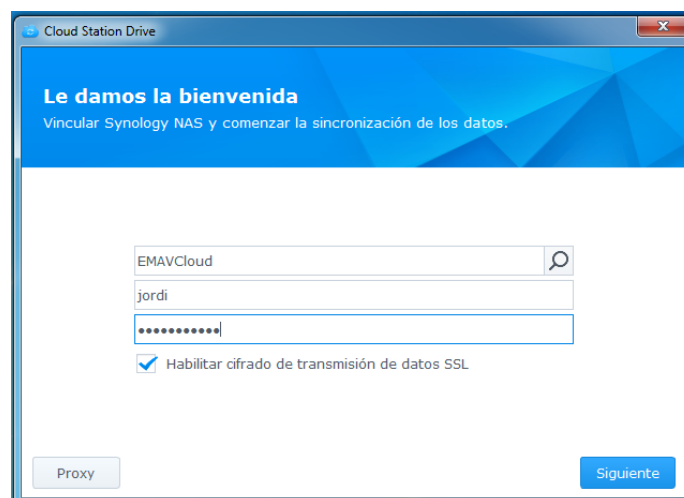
Cloud Station Drive

Le damos la bienvenida

Vincular Synology NAS y comenzar la sincronización de los datos.

EMAVCloud

jordi

●●●●●●●●●●●

Habilitar cifrado de transmisión de datos SSL

Proxy

Siguiente